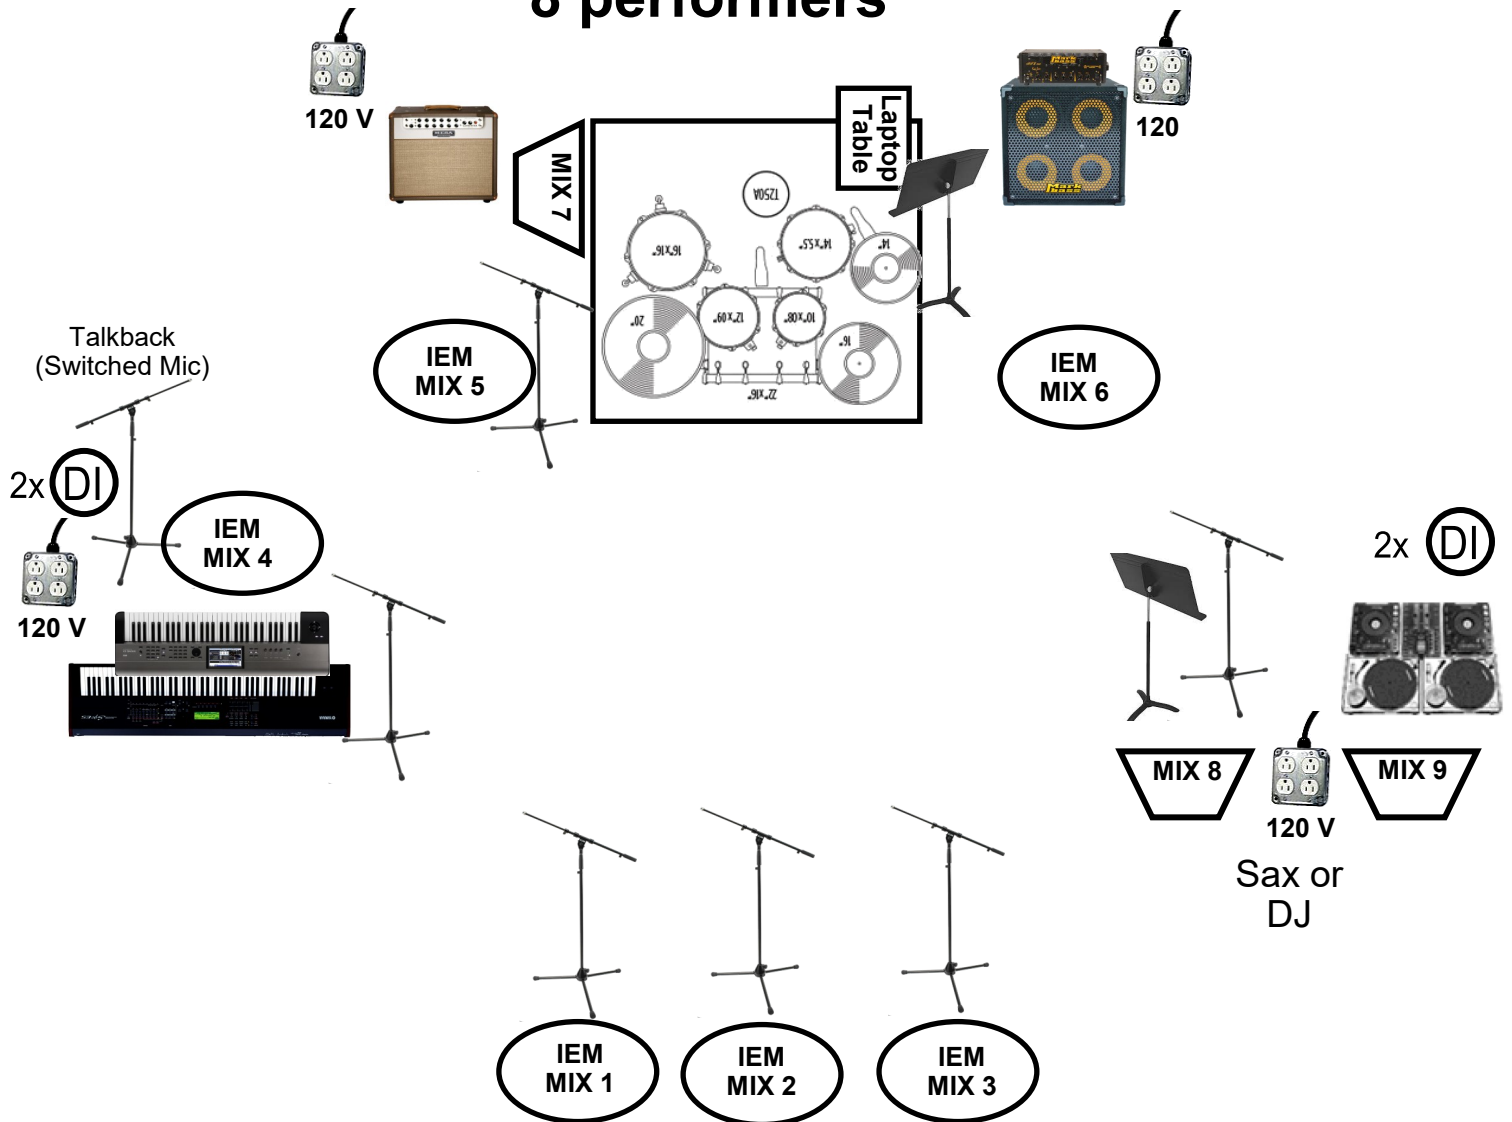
8 performers

120 V

MIX 7

Laptop Table

120

1250A

16"x16"

14"x5.5"

14"

20"

12"x09"

10"x08"

16"

22"x16"

Talkback (Switched Mic)

IEM MIX 5

IEM MIX 6

2x DI

IEM MIX 4

120 V

2x DI

MIX 8

MIX 9

120 V

Sax or DJ

IEM MIX 1

IEM MIX 2

IEM MIX 3